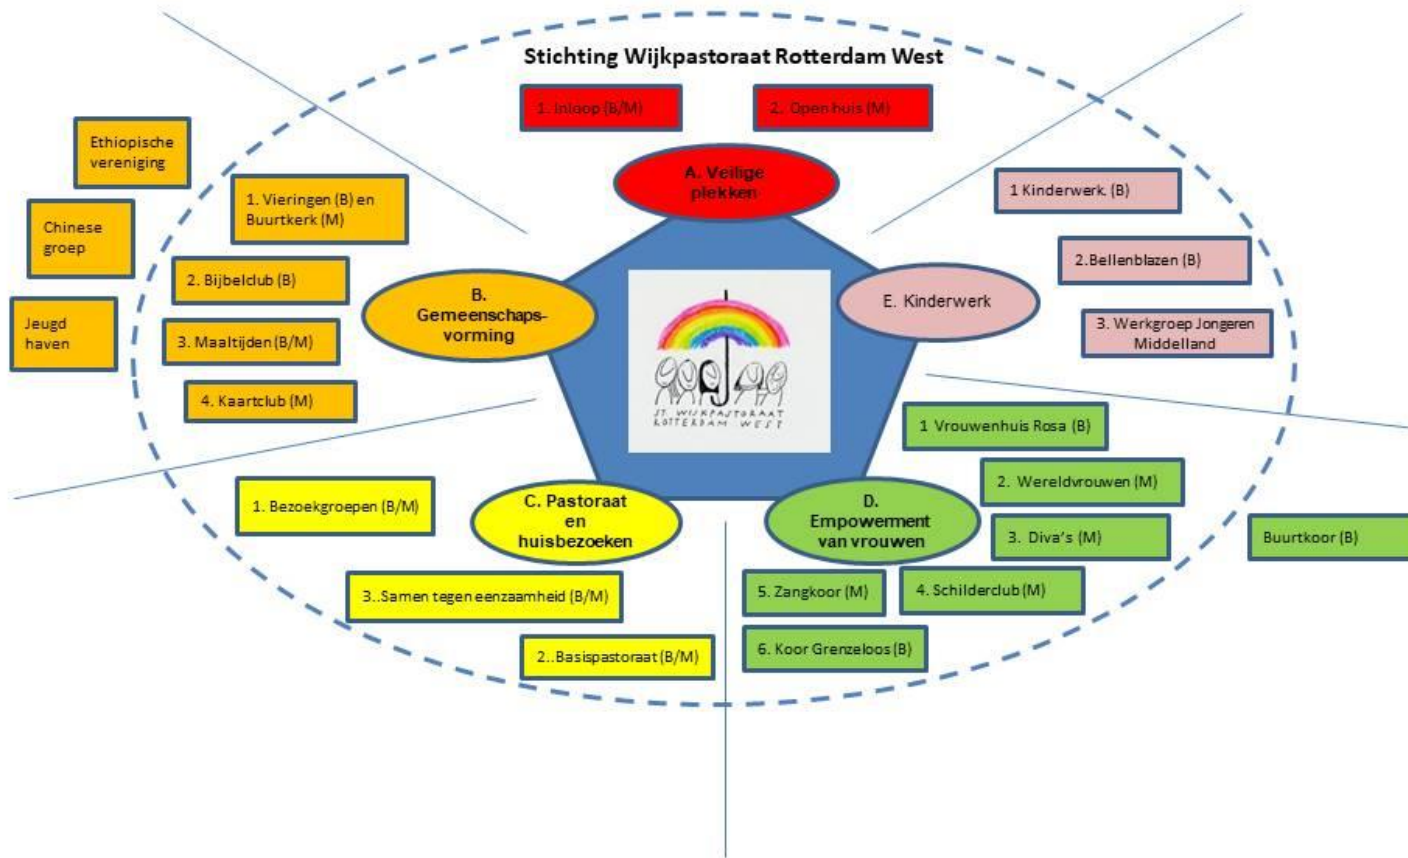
Stichting Wijkpastoraat Rotterdam West

1. Inloop (B/M)

2. Open huis (M)

A. Veilige plekken

Ethiopische vereniging

Chinese groep

Jeugd haven

1. Vieringen (B) en Buurtkerk (M)

2. Bijbelclub (B)

3. Maaltijden (B/M)

4. Kaartclub (M)

B. Gemeenschaps-vorming

1 Kinderwerk (B)

2.Bellenblazen (B)

3. Werkgroep Jongeren Middelland

E. Kinderwerk

ST. WIJKPASTORAAT ROTTERDAM WEST

1 Vrouwenhuis Rosa (B)

2. Wereldvrouwen (M)

3. Diva's (M)

Buurtkoor (B)

4. Schilderclub (M)

5. Zangkoor (M)

6. Koor Grenzeloos (B)

D. Empowerment van vrouwen

1. Bezoekgroepen (B/M)

C. Pastoraat en huisbezoeken

3..Samen tegen eenzaamheid (B/M)

2..Basispastoraat (B/M)